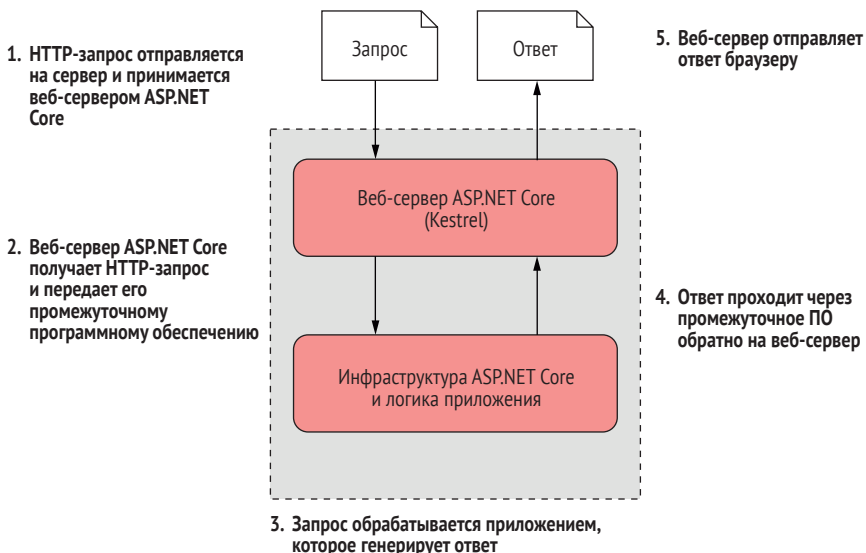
1. HTTP-запрос отправляется на сервер и принимается веб-сервером ASP.NET Core

Запрос

Ответ

5. Веб-сервер отправляет ответ браузеру

Веб-сервер ASP.NET Core (Kestrel)

2. Веб-сервер ASP.NET Core получает HTTP-запрос и передает его промежуточному программному обеспечению

4. Ответ проходит через промежуточное ПО обратно на веб-сервер

Инфраструктура ASP.NET Core и логика приложения

3. Запрос обрабатывается приложением, которое генерирует ответ